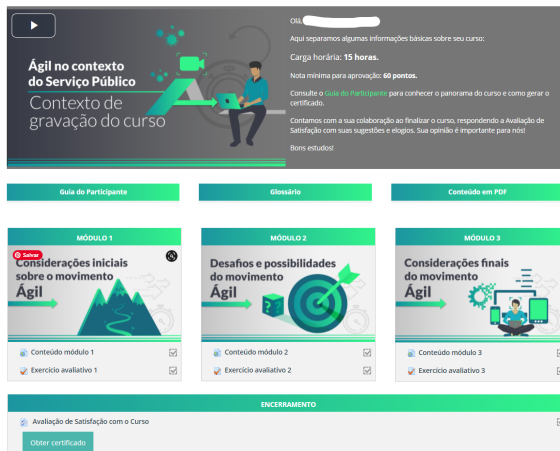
Ágil no contexto do Serviço Público
Contexto de gravação do curso

Olá, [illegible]

Aqui separamos algumas informações básicas sobre seu curso:

Carga horária: 15 horas.

Nota mínima para aprovação: 60 pontos.

Consulte o Guia do Participante para conhecer o panorama do curso e como gerar o certificado.

Contamos com a sua colaboração ao finalizar o curso, respondendo a Avaliação de Satisfação com suas sugestões e elogios. Sua opinião é importante para nós!

Bons estudos!

Guia do Participante

Glossário

Conteúdo em PDF

MÓDULO 1

Salvar

Considerações iniciais sobre o movimento Ágil

Conteúdo módulo 1

Exercício avaliativo 1

MÓDULO 2

Desafios e possibilidades do movimento Ágil

Conteúdo módulo 2

Exercício avaliativo 2

MÓDULO 3

Considerações finais do movimento Ágil

Conteúdo módulo 3

Exercício avaliativo 3

ENCERRAMENTO

Avaliação de Satisfação com o Curso

Obter certificado